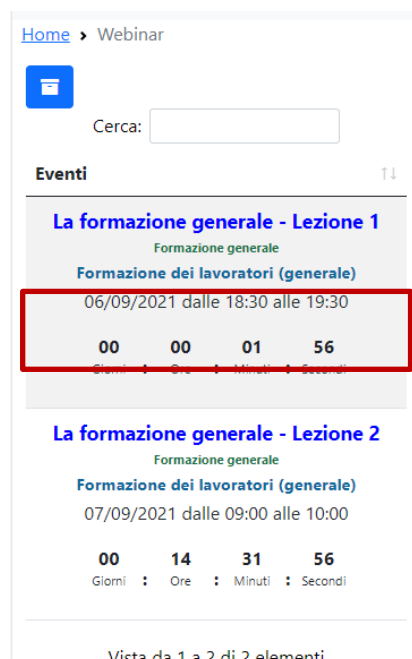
Home › Webinar

Cerca:

Eventi

La formazione generale - Lezione 1
Formazione generale
Formazione dei lavoratori (generale)
06/09/2021 dalle 18:30 alle 19:30
00 Giorni : 00 Ore : 01 Minuti : 56 Secondi

La formazione generale - Lezione 2
Formazione generale
Formazione dei lavoratori (generale)
07/09/2021 dalle 09:00 alle 10:00
00 Giorni : 14 Ore : 31 Minuti : 56 Secondi

Vista da 1 a 2 di 2 elementi